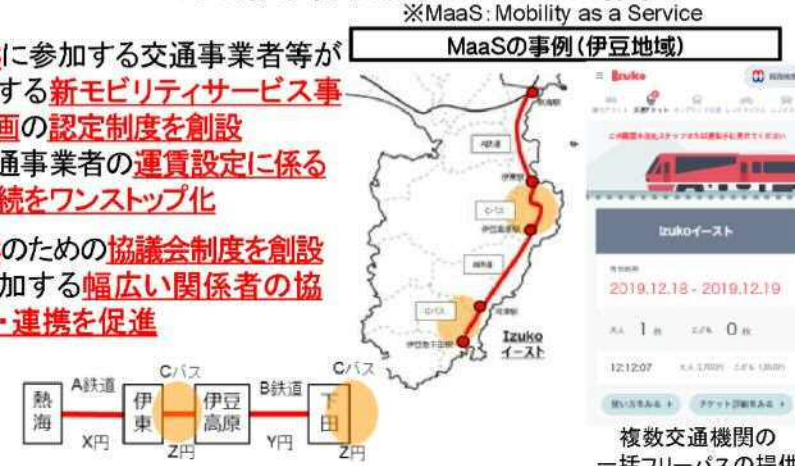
※MaaS：Mobility as a Service

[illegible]に参加する交通事業者等が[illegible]する新モビリティサービス事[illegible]画の認定制度を創設
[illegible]通事業者の運賃設定に係る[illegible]続をワンストップ化

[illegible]のための協議会制度を創設
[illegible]加する幅広い関係者の協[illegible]・連携を促進

MaaSの事例（伊豆地域）

Izuko イースト

Izuko

Izukoイースト

2019.12.18 - 2019.12.19

大人 1 枚　こども 0 枚

12:12:07

複数交通機関の
一括フリーパスの提供

熱海　A鉄道　X円　伊東　Cバス　Z円　伊豆高原　B鉄道　Y円　下田　Cバス　Z円